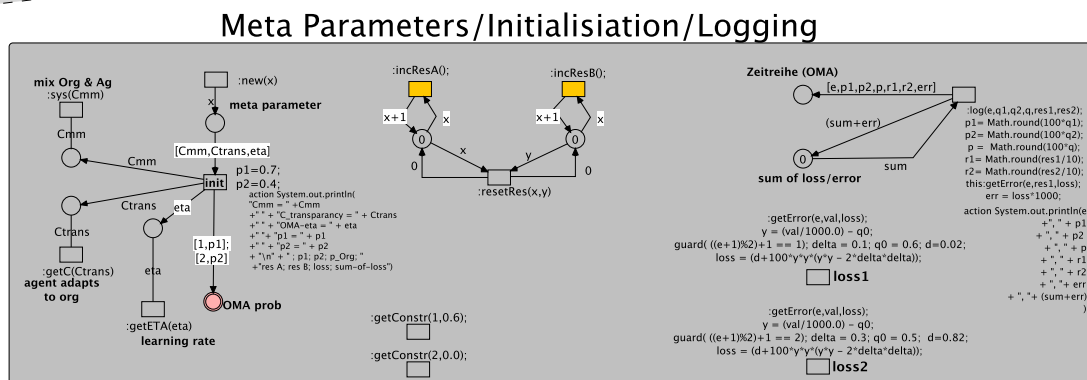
Meta Parameters/Initialisiation/Logging

mix Org & Ag
:sys(Cmm)

Cmm

Cmm

Ctrans

Ctrans

:getC(Ctrans)
agent adapts to org

:new(x)

x

meta parameter

[Cmm,Ctrans,eta]

init

p1=0.7;
p2=0.4;
action System.out.println(
"Cmm = " +Cmm
+" " + "C_transparancy = " + Ctrans
+" " + "OMA-eta = " + eta
+" " + "p1 = " + p1
+" " + "p2 = " + p2
+ "\n" + " ; p1; p2; p_Org; "
+"res A; res B; loss; sum-of-loss")

eta

eta

:getETA(eta)
learning rate

[1,p1];
[2,p2]

OMA prob

:incResA();

x+1

x

0

x

:incResB();

x+1

x

0

y

0

0

:resetRes(x,y)

:getConstr(1,0.6);

:getConstr(2,0.0);

Zeitreihe (OMA)

[e,p1,p2,p,r1,r2,err]

(sum+err)

0

sum

sum of loss/error

:log(e,q1,q2,q,res1,res2);
p1= Math.round(100*q1);
p2= Math.round(100*q2);
p = Math.round(100*q);
r1= Math.round(res1/10);
r2= Math.round(res2/10);
this:getError(e,res1,loss);
err = loss*1000;
action System.out.println(e
+", " + p1
+ ", " + p2
+ ", " + p
+ ", " + r1
+ ", " + r2
+ ", "+ err
+ ", "+ (sum+err)
)

:getError(e,val,loss);
y = (val/1000.0) - q0;
guard( ((e+1)%2)+1 == 1); delta = 0.1; q0 = 0.6; d=0.02;
loss = (d+100*y*y*(y*y - 2*delta*delta));

loss1

:getError(e,val,loss);
y = (val/1000.0) - q0;
guard( ((e+1)%2)+1 == 2); delta = 0.3; q0 = 0.5; d=0.82;
loss = (d+100*y*y*(y*y - 2*delta*delta));

loss2